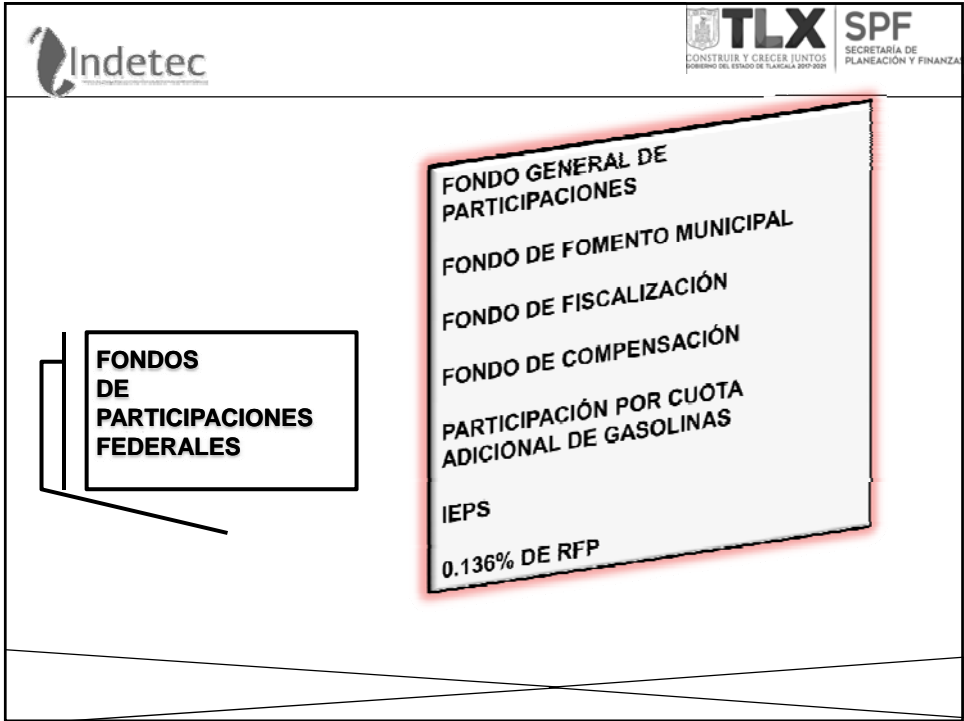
Indetec

TLX
CONSTRUIR Y CRECER JUNTOS
GOBIERNO DEL ESTADO DE TLAXCALA 2017-2021

SPF
SECRETARÍA DE PLANEACIÓN Y FINANZAS

FONDOS DE PARTICIPACIONES FEDERALES

FONDO GENERAL DE PARTICIPACIONES

FONDO DE FOMENTO MUNICIPAL

FONDO DE FISCALIZACIÓN

FONDO DE COMPENSACIÓN

PARTICIPACIÓN POR CUOTA ADICIONAL DE GASOLINAS

IEPS

0.136% DE RFP